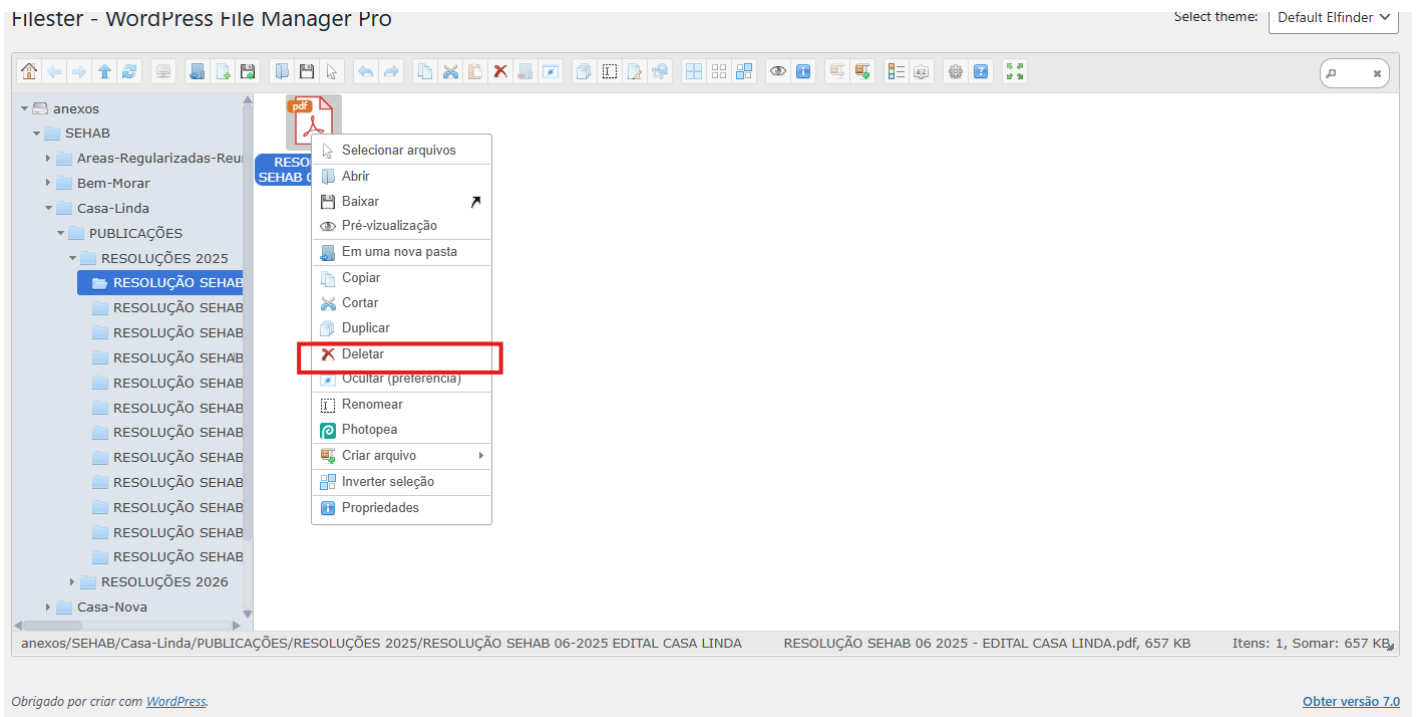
Filester - WordPress File Manager Pro

Select theme: Default Elfinder

anexos
SEHAB
Areas-Regularizadas-Reu
Bem-Morar
Casa-Linda
PUBLICAÇÕES
RESOLUÇÕES 2025
RESOLUÇÃO SEHAB
RESOLUÇÃO SEHAB
RESOLUÇÃO SEHAB
RESOLUÇÃO SEHAB
RESOLUÇÃO SEHAB
RESOLUÇÃO SEHAB
RESOLUÇÃO SEHAB
RESOLUÇÃO SEHAB
RESOLUÇÃO SEHAB
RESOLUÇÃO SEHAB
RESOLUÇÃO SEHAB
RESOLUÇÃO SEHAB
RESOLUÇÕES 2026
Casa-Nova

pdf
RESO
SEHAB 0

Selecionar arquivos
Abrir
Baixar
Pré-vizualização
Em uma nova pasta
Copiar
Cortar
Duplicar
Deletar
Ocultar (preferência)
Renomear
Photopea
Criar arquivo
Inverter seleção
Propriedades

anexos/SEHAB/Casa-Linda/PUBLICAÇÕES/RESOLUÇÕES 2025/RESOLUÇÃO SEHAB 06-2025 EDITAL CASA LINDA
RESOLUÇÃO SEHAB 06 2025 - EDITAL CASA LINDA.pdf, 657 KB
Itens: 1, Somar: 657 KB

Obrigado por criar com WordPress.
Obter versão 7.0